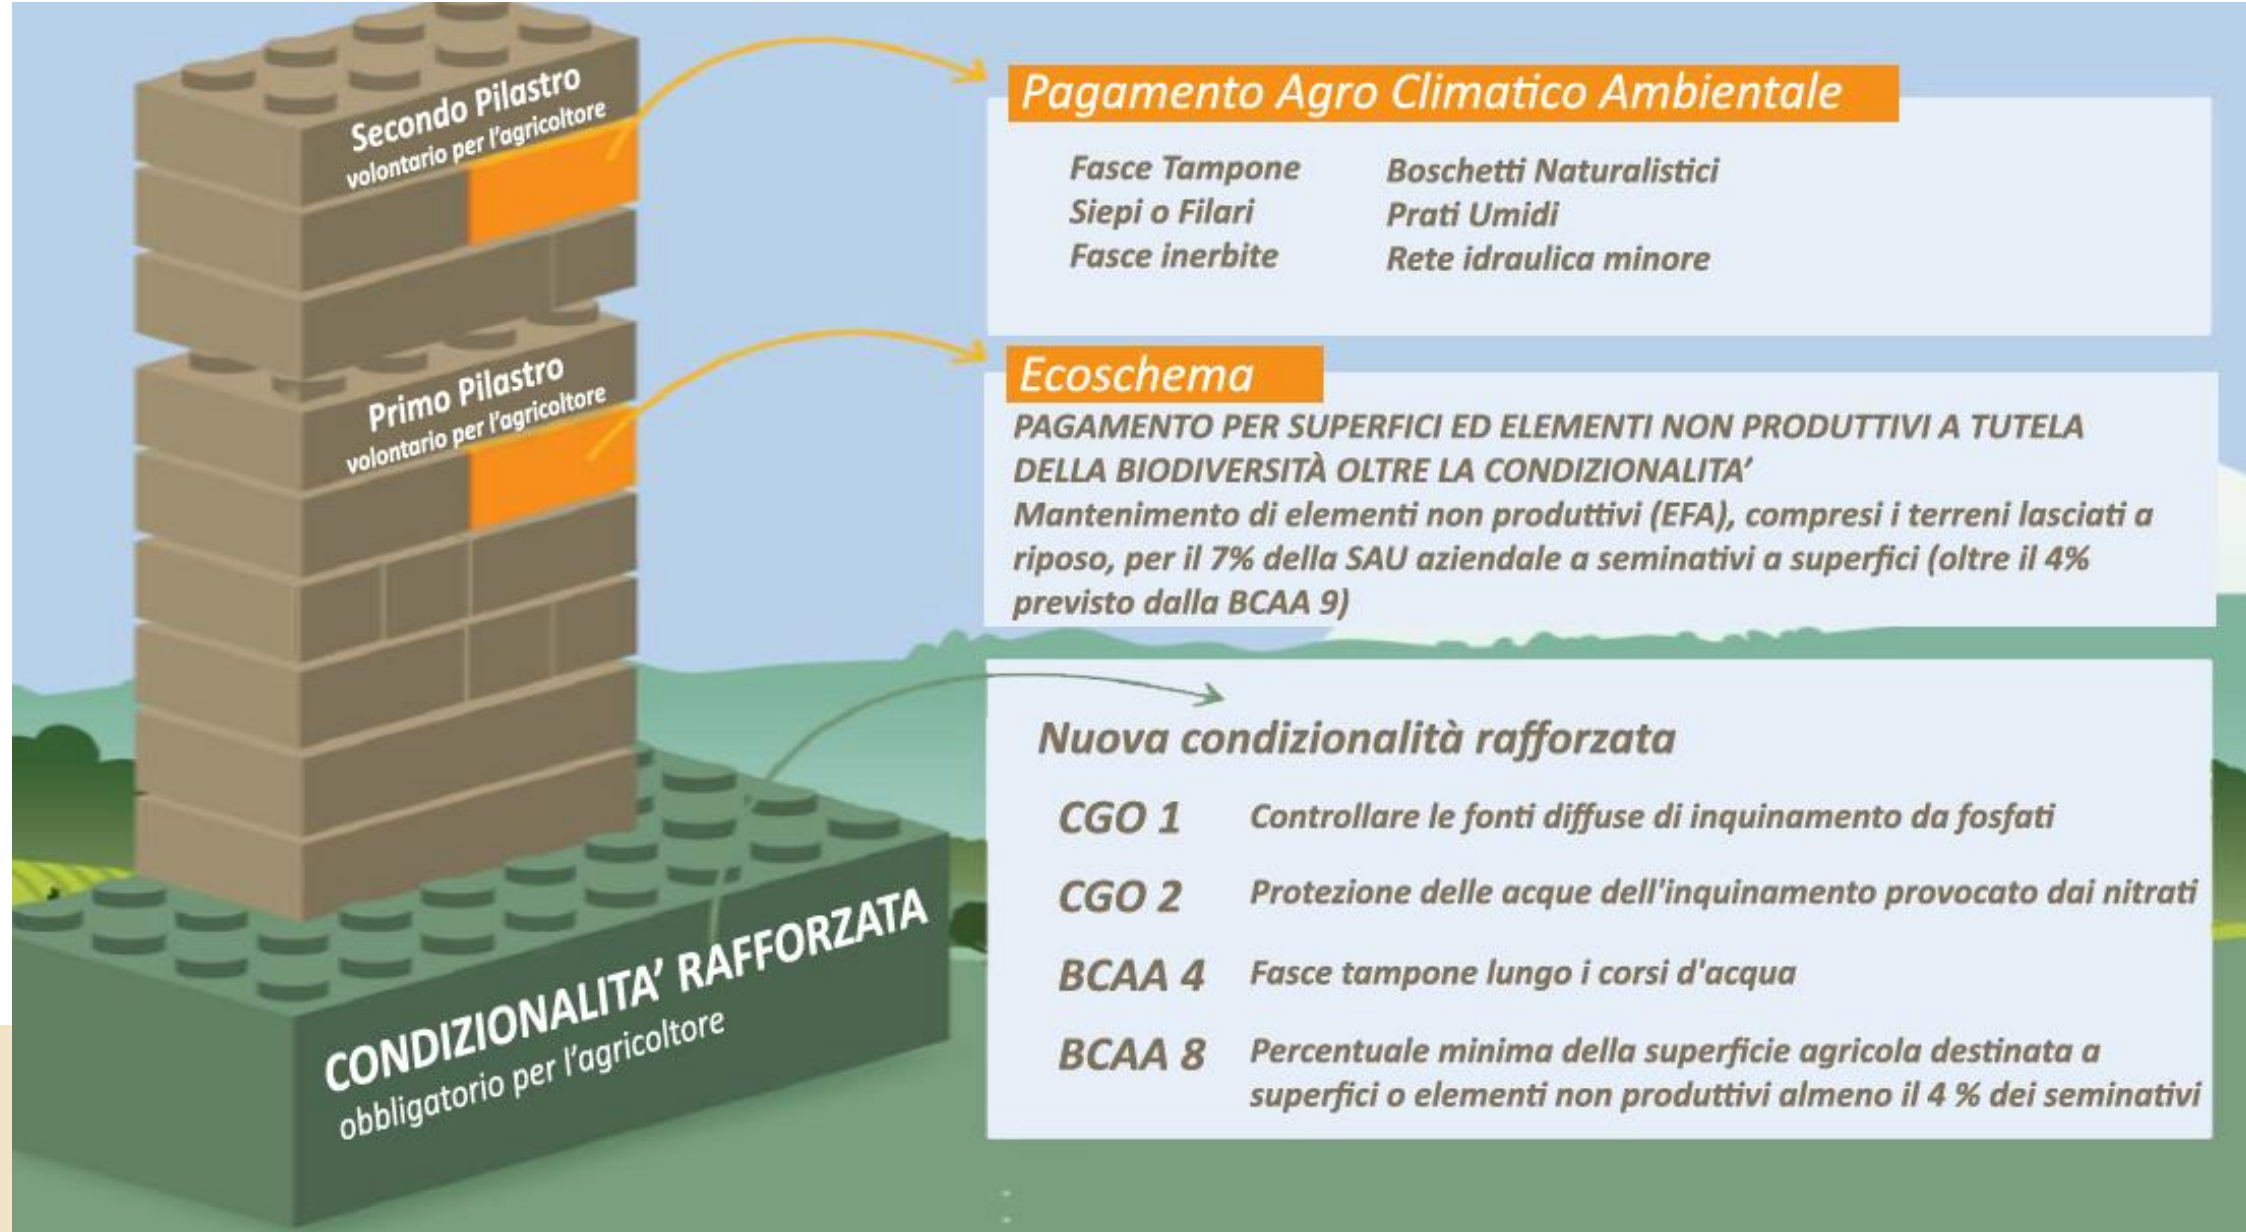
Secondo Pilastro
volontario per l'agricoltore

Primo Pilastro
volontario per l'agricoltore

CONDIZIONALITA' RAFFORZATA
obbligatorio per l'agricoltore

Pagamento Agro Climatico Ambientale

Fasce Tampone
Siepi o Filari
Fasce inerbite

Boschetti Naturalistici
Prati Umidi
Rete idraulica minore

Ecoschema

PAGAMENTO PER SUPERFICI ED ELEMENTI NON PRODUTTIVI A TUTELA DELLA BIODIVERSITÀ OLTRE LA CONDIZIONALITA'
Mantenimento di elementi non produttivi (EFA), compresi i terreni lasciati a riposo, per il 7% della SAU aziendale a seminativi a superfici (oltre il 4% previsto dalla BCAA 9)

Nuova condizionalità rafforzata

CGO 1 Controllare le fonti diffuse di inquinamento da fosfati
CGO 2 Protezione delle acque dell'inquinamento provocato dai nitrati
BCAA 4 Fasce tampone lungo i corsi d'acqua
BCAA 8 Percentuale minima della superficie agricola destinata a superfici o elementi non produttivi almeno il 4 % dei seminativi